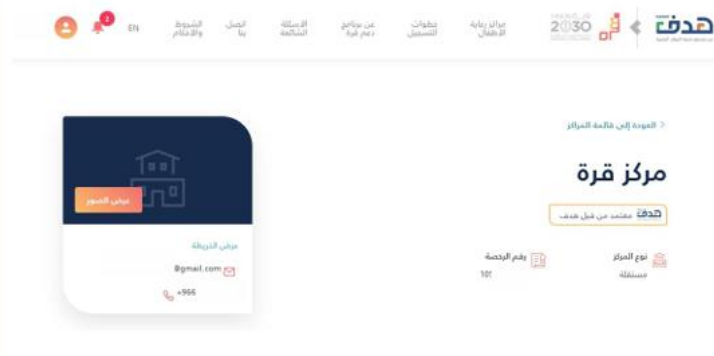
هدف
2030
مراكز رعاية الأطفال
خطوات التسجيل
عن برنامج دعم قرة
الأسئلة الشائعة
اتصل بنا
الشروط والأحكام
EN
3

< العودة إلى قائمة المراكز

مركز قرة

هدف معتمد من قبل هدف

نوع المركز
مستقلة

رقم الرخصة
10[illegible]

عرض الصور

عرض الخريطة

@gmail.com

+966